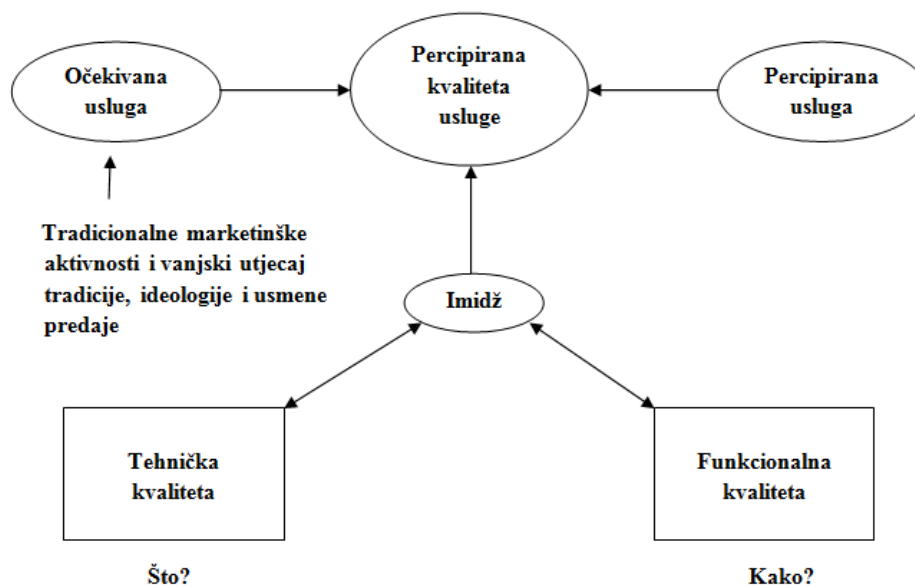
Očekivana usluga

Percipirana kvaliteta usluge

Percipirana usluga

Tradicionalne marketinške aktivnosti i vanjski utjecaj tradicije, ideologije i usmene predaje

Imidž

Tehnička kvaliteta

Funkcionalna kvaliteta

Što?

Kako?